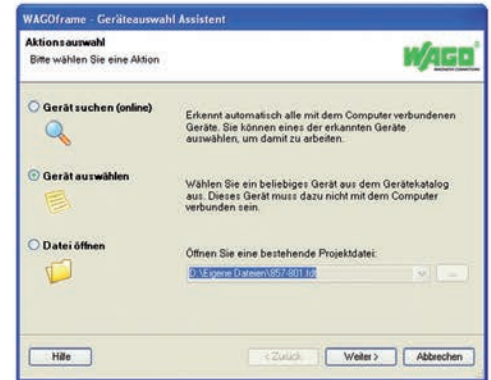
WAGOframe - Geräteauswahl Assistent

Aktionsauswahl
Bitte wählen Sie eine Aktion

WAGO

Gerät suchen (online)

Erkennt automatisch alle mit dem Computer verbundenen Geräte. Sie können eines der erkannten Geräte auswählen, um damit zu arbeiten.

Gerät auswählen

Wählen Sie ein beliebiges Gerät aus dem Gerätekatalog aus. Dieses Gerät muss dazu nicht mit dem Computer verbunden sein.

Datei öffnen

Öffnen Sie eine bestehende Projektdatei:

D:\Eigene Dateien\857-801.fdt

...

Hilfe

< Zurück

Weiter >

Abbrechen